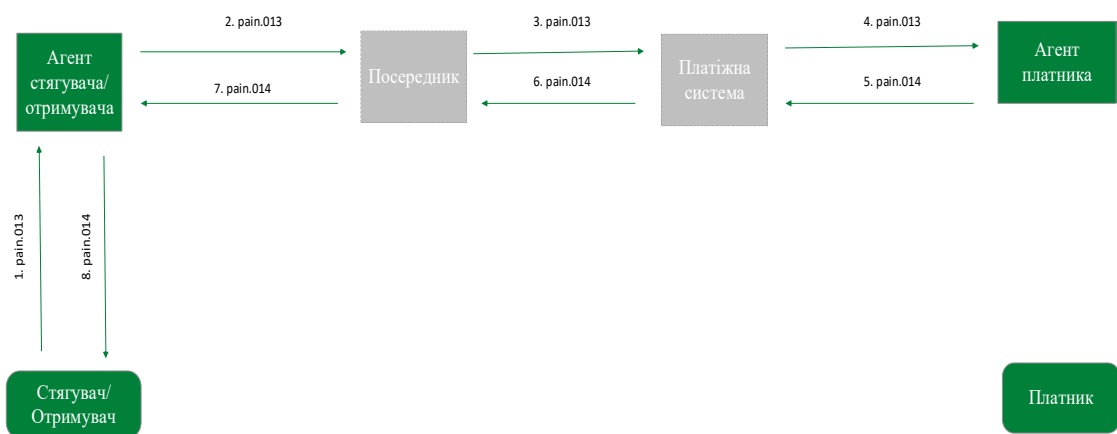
Агент стягувача/ отримувача

2. pain.013

7. pain.014

Посередник

3. pain.013

6. pain.014

Платіжна система

4. pain.013

5. pain.014

Агент платника

1. pain.013

8. pain.014

Стягувач/ Отримувач

Платник